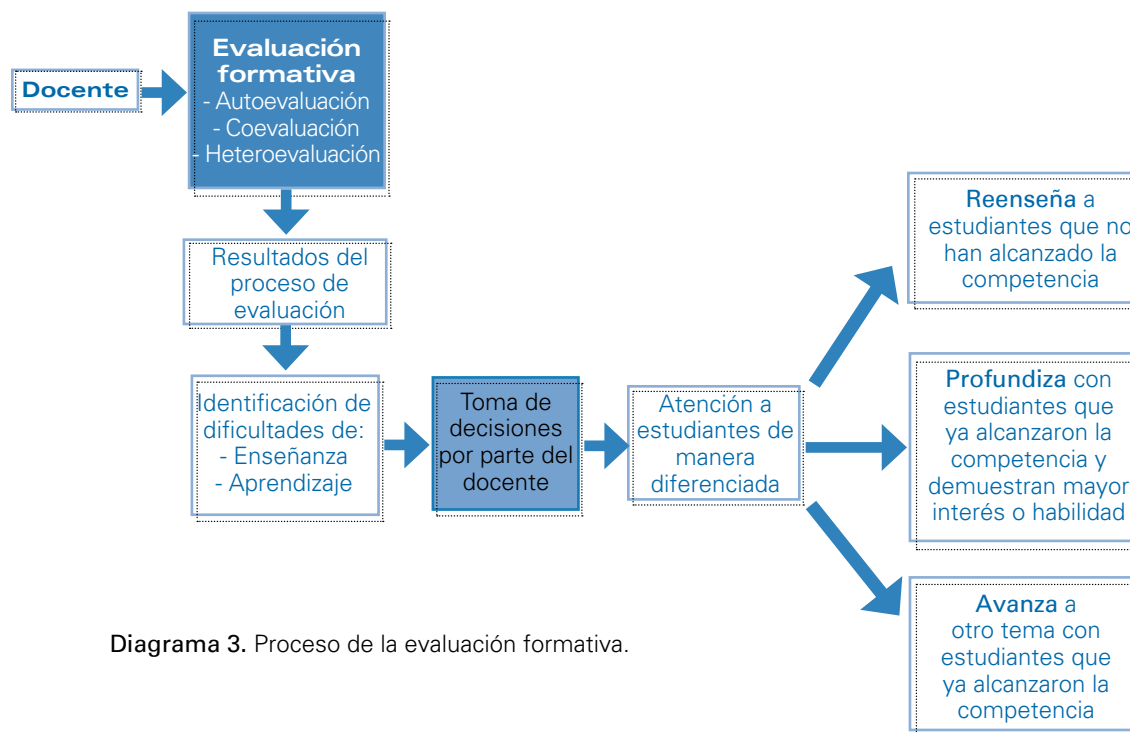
Docente

Evaluación formativa
- Autoevaluación
- Coevaluación
- Heteroevaluación

Resultados del proceso de evaluación

Identificación de dificultades de:
- Enseñanza
- Aprendizaje

Toma de decisiones por parte del docente

Atención a estudiantes de manera diferenciada

Reenseña a estudiantes que no han alcanzado la competencia

Profundiza con estudiantes que ya alcanzaron la competencia y demuestran mayor interés o habilidad

Avanza a otro tema con estudiantes que ya alcanzaron la competencia

Diagrama 3. Proceso de la evaluación formativa.